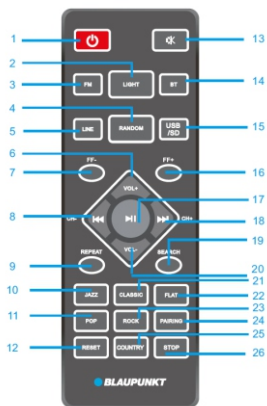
1
13
2
LIGHT
3
FM
BT
14
4
RANDOM
5
LINE
USB /SD
15
6
7
FF-
FF+
16
VOL+
17
8
CH-
CH+
18
19
REPEAT
SEARCH
9
VOL-
20
21
10
JAZZ
CLASSIC
FLAT
22
23
11
POP
ROCK
PAIRING
24
25
12
RESET
COUNTRY
STOP
26
BLAUPUNKT